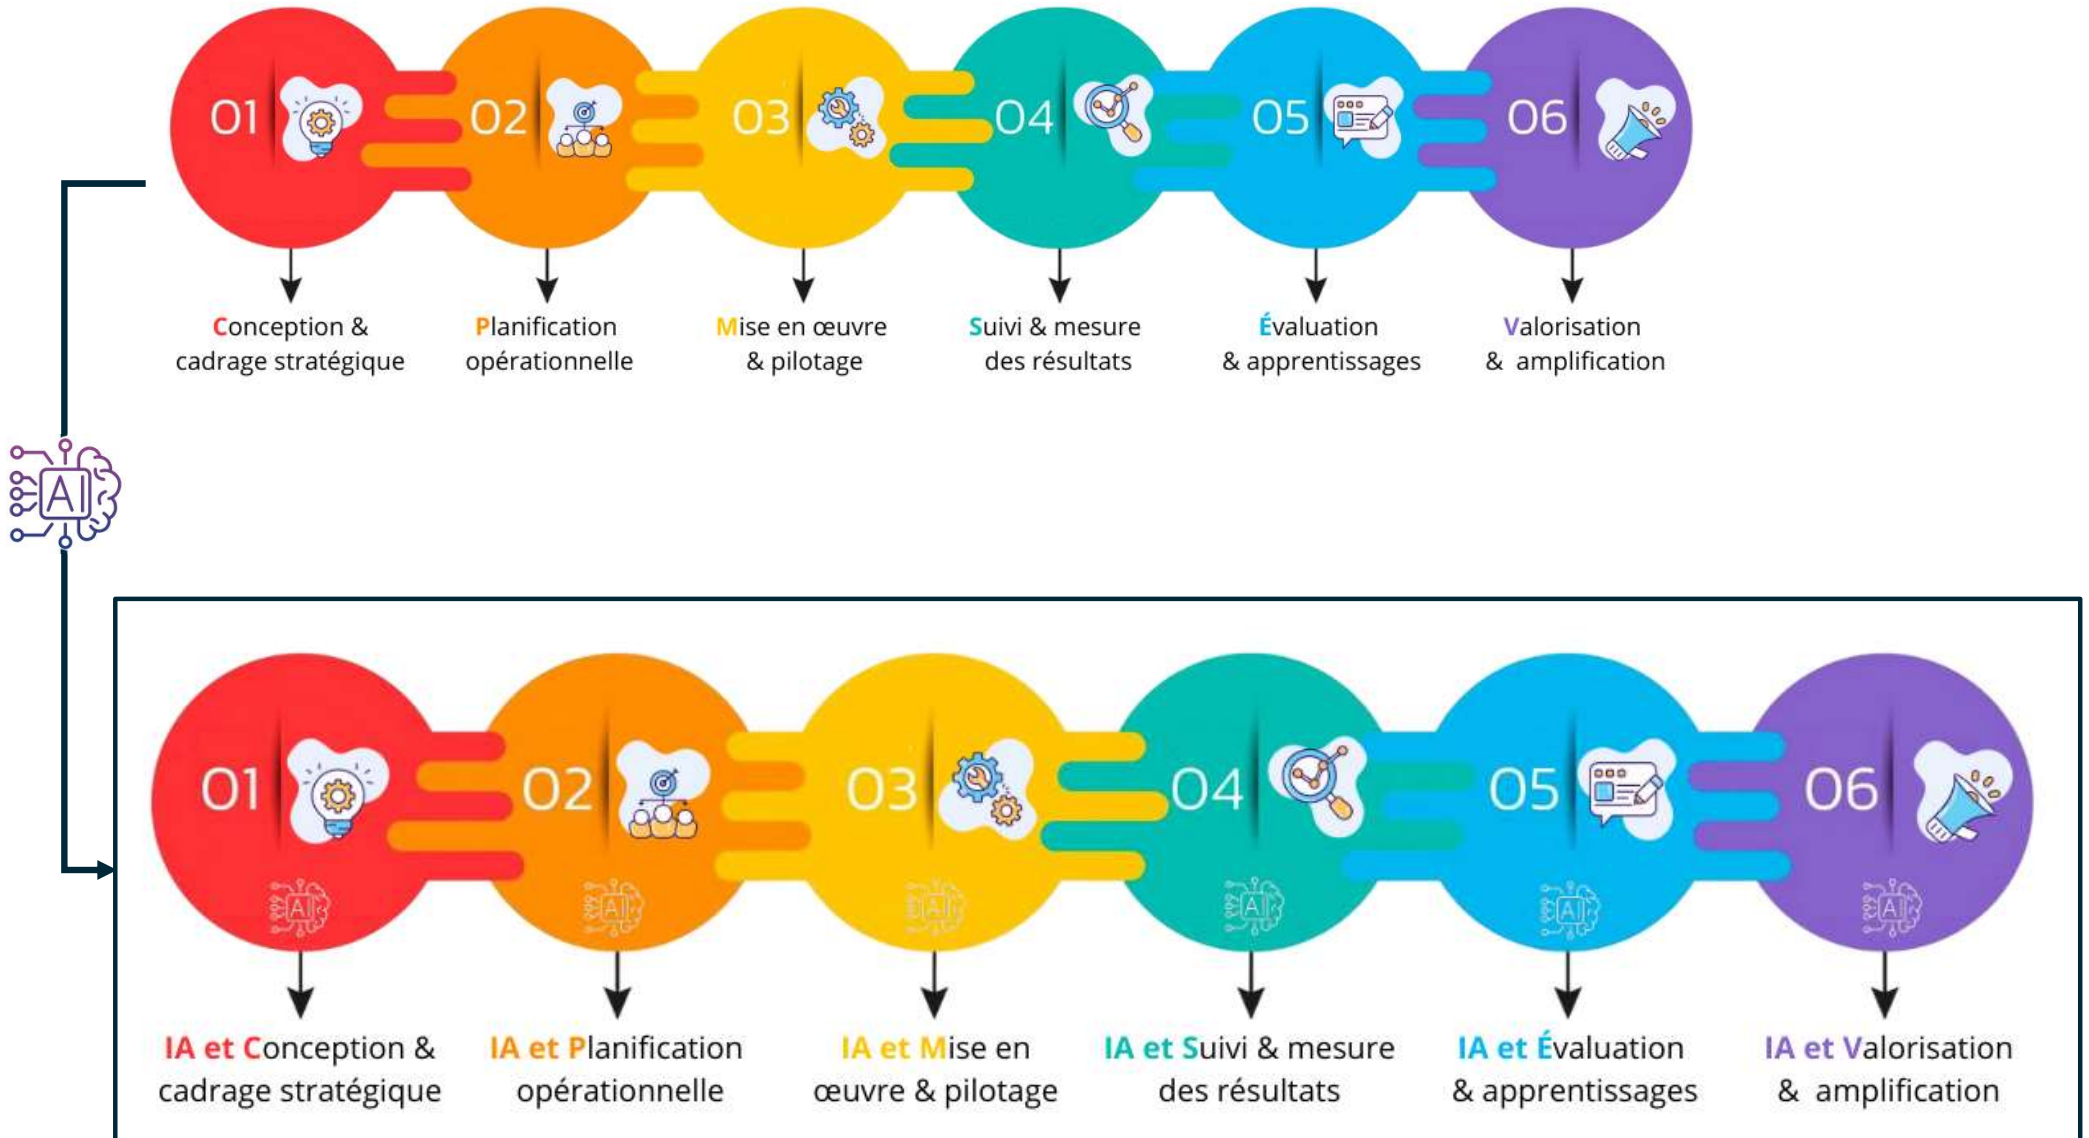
01 02 03 04 05 06

Conception & cadrage stratégique

Planification opérationnelle

Mise en œuvre & pilotage

Suivi & mesure des résultats

Évaluation & apprentissages

Valorisation & amplification

AI

01 AI
02 AI
03 AI
04 AI
05 AI
06 AI

IA et Conception & cadrage stratégique

IA et Planification opérationnelle

IA et Mise en œuvre & pilotage

IA et Suivi & mesure des résultats

IA et Évaluation & apprentissages

IA et Valorisation & amplification